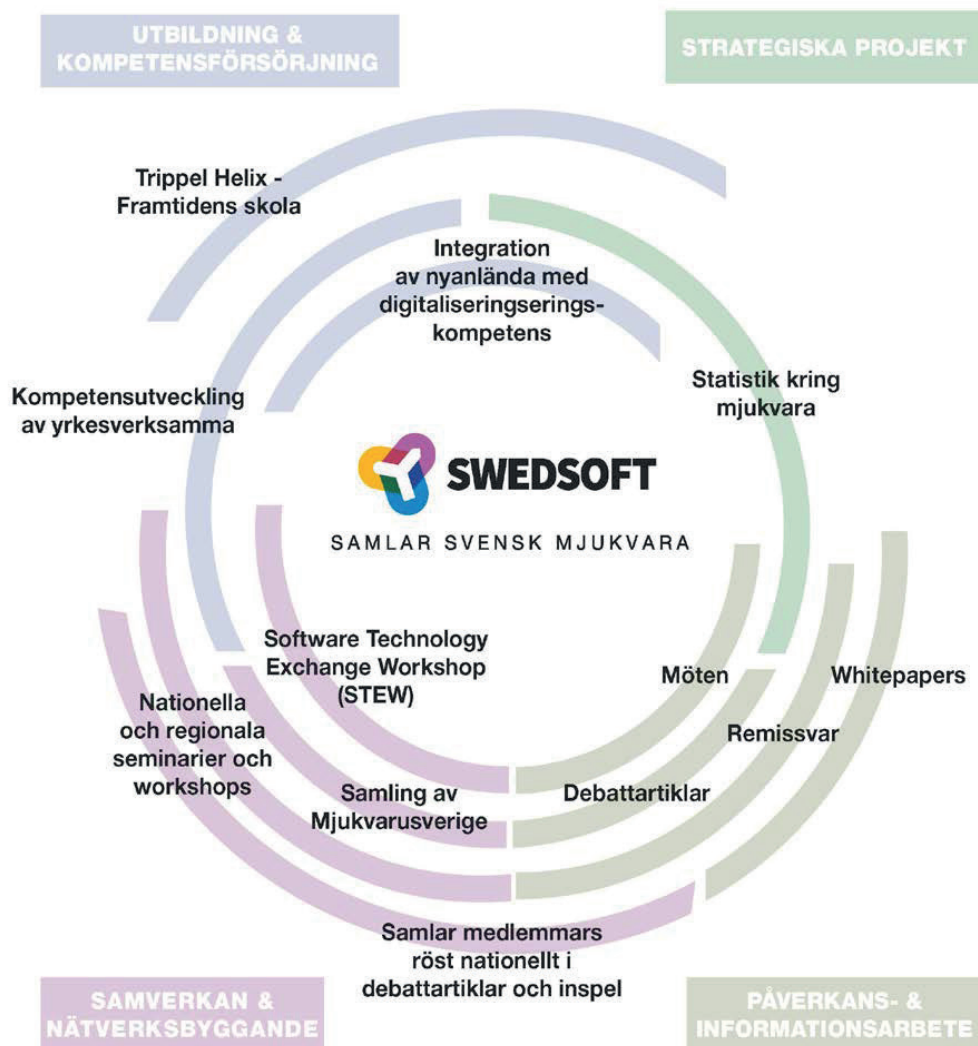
UTBILDNING & KOMPETENSFÖRSÖRJNING

STRATEGISKA PROJEKT

Trippel Helix - Framtidens skola

Integration av nyanlända med digitaliseringerings-kompetens

Statistik kring mjukvara

Kompetensutveckling av yrkesverksamma

SWEDSOFT

SAMLAR SVENSK MJUKVARA

Software Technology Exchange Workshop (STEW)

Möten

Whitepapers

Nationella och regionala seminarier och workshops

Remissvar

Samling av Mjukvarusverige

Debattartiklar

Samlar medlemmars röst nationellt i debattartiklar och inspel

SAMVERKAN & NÄTVERKSBYGGANDE

PÅVERKANS- & INFORMATIONSARBETE